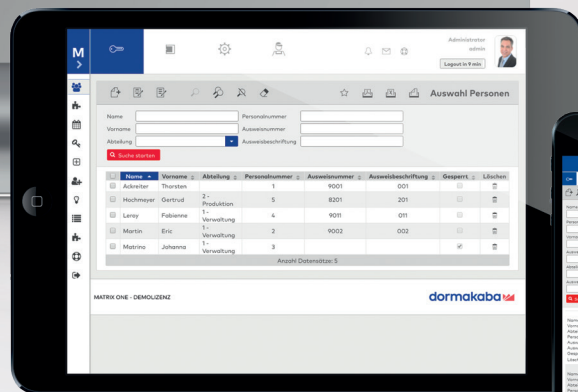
M
>

Administrator
admin
Logout in 9 min

Auswahl Personen

Name
Vorname
Abteilung
Personalnummer
Ausweisnummer
Ausweisbeschriftung

Suche starten

| | Name | Vorname | Abteilung | Personalnummer | Ausweisnummer | Ausweisbeschriftung | Gesperrt | Löschen |
|---|---|---|---|---|---|---|---|---|
| | Ackreiter | Thorsten | | 1 | 9001 | 001 | | |
| | Hochmeyer | Gertrud | 2 - Produktion | 5 | 8201 | 201 | | |
| | Leroy | Fabienne | 1 - Verwaltung | 4 | 9011 | 011 | | |
| | Martin | Eric | 1 - Verwaltung | 2 | 9002 | 002 | | |
| | Matrino | Johanna | 1 - Verwaltung | 3 | | | ✓ | |

Anzahl Datensätze: 5

MATRIX ONE - DEMOLIZENZ

dormakaba